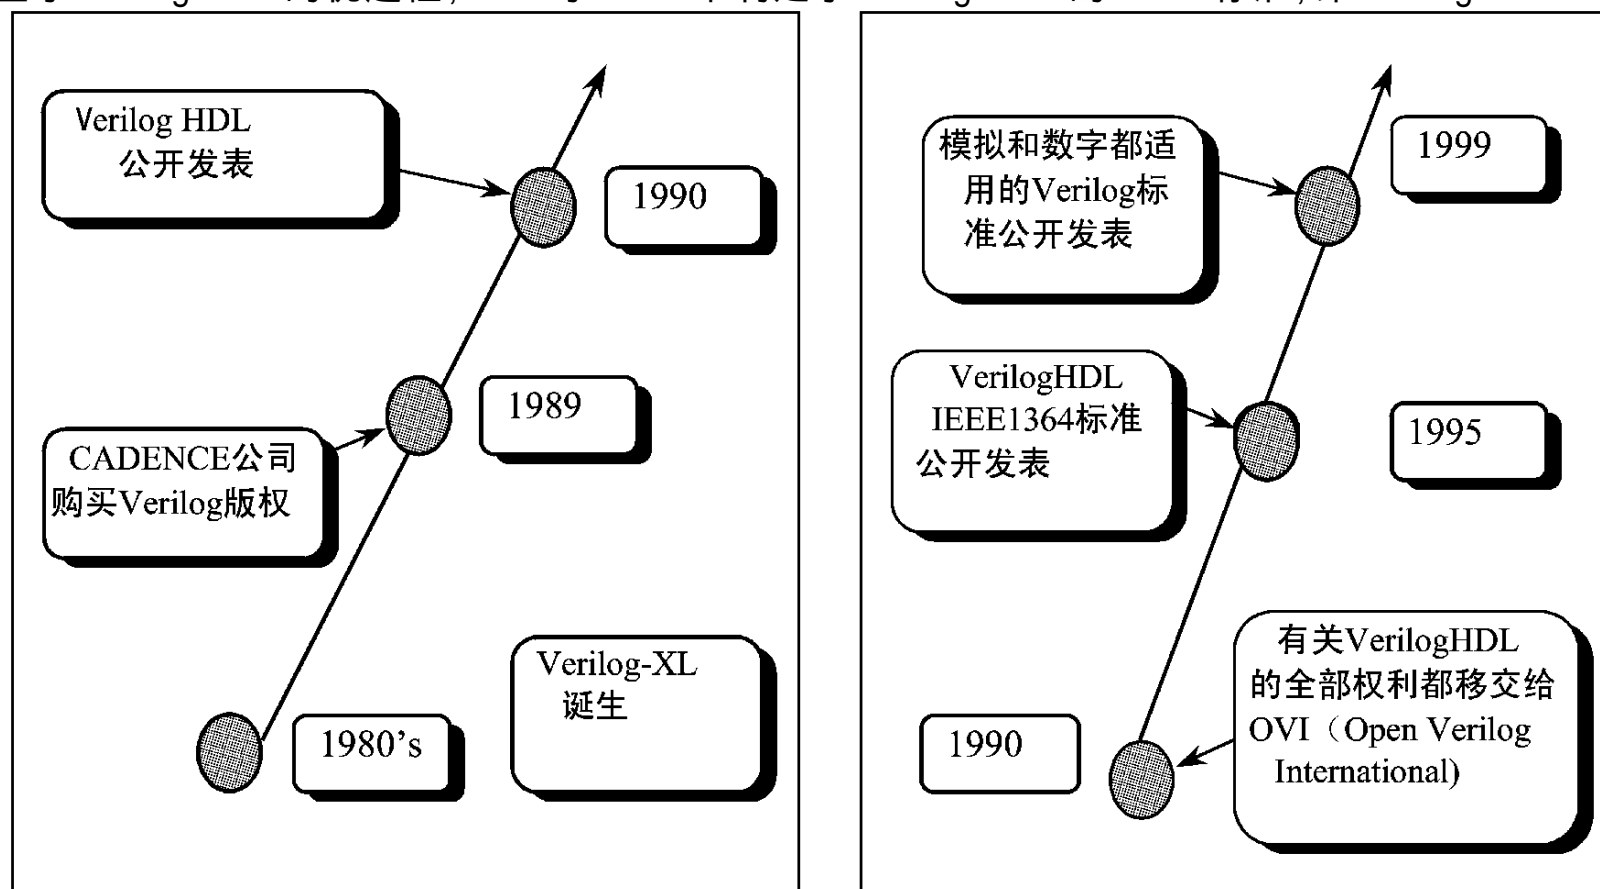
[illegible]

Verilog HDL 公开发表

1990

1989

CADENCE公司购买Verilog版权

1980's

Verilog-XL 诞生

模拟和数字都适用的Verilog标准公开发表

1999

VerilogHDL IEEE1364标准公开发表

1995

有关VerilogHDL的全部权利都移交给OVI（Open Verilog International)

1990